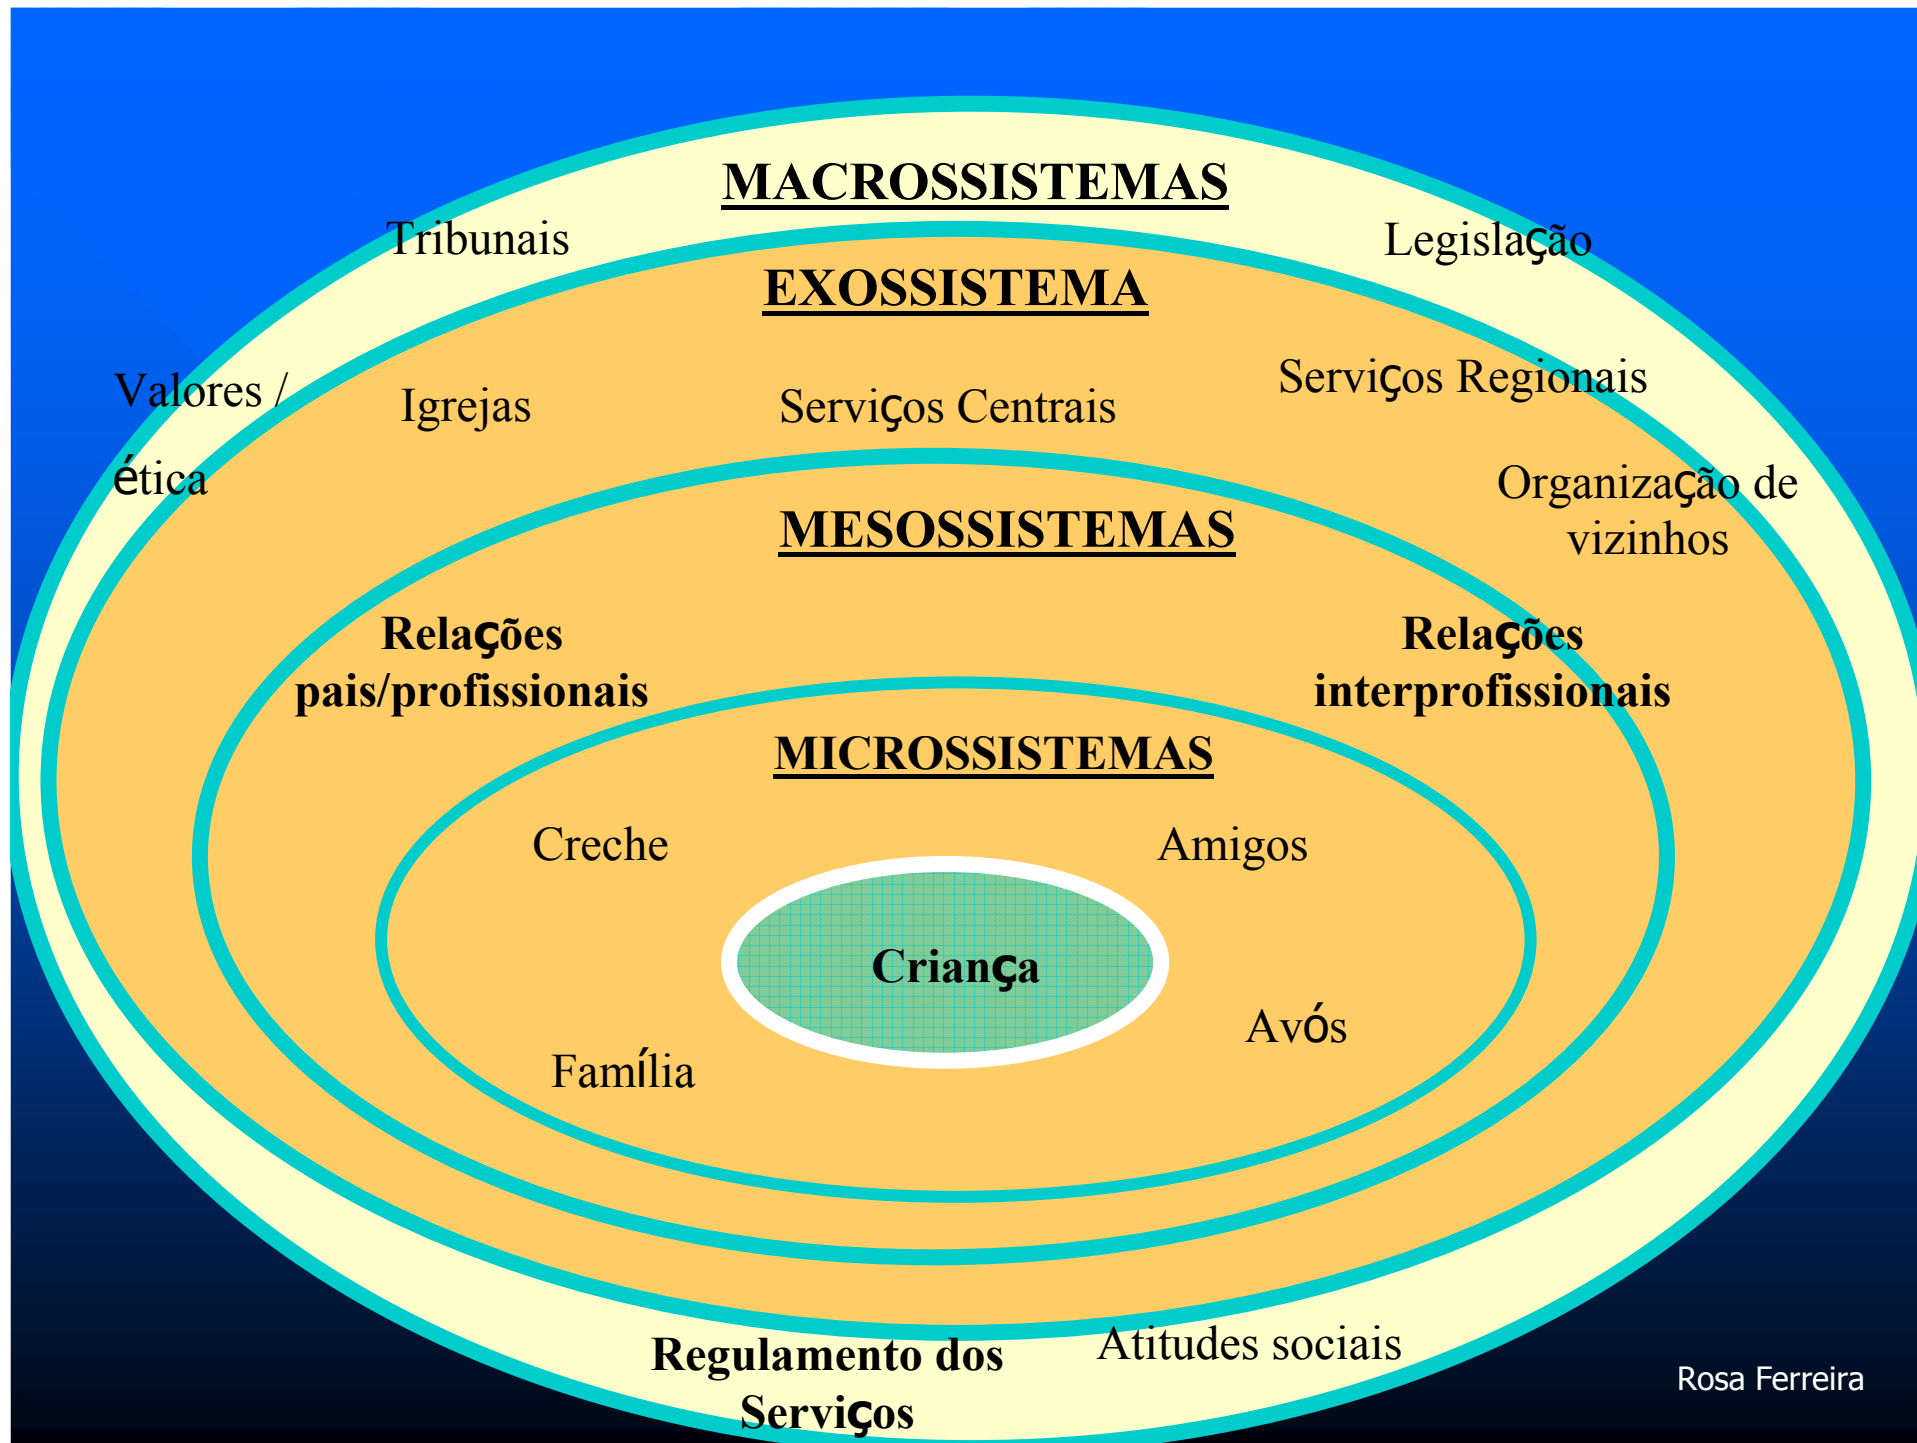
MACROSSISTEMAS

Tribunais

Legislação

EXOSSISTEMA

Valores / ética

Igrejas

Serviços Centrais

Serviços Regionais

Organização de vizinhos

MESOSSISTEMAS

Relações pais/profissionais

Relações interprofissionais

MICROSSISTEMAS

Creche

Amigos

Criança

Avós

Família

Regulamento dos Serviços

Atitudes sociais

Rosa Ferreira